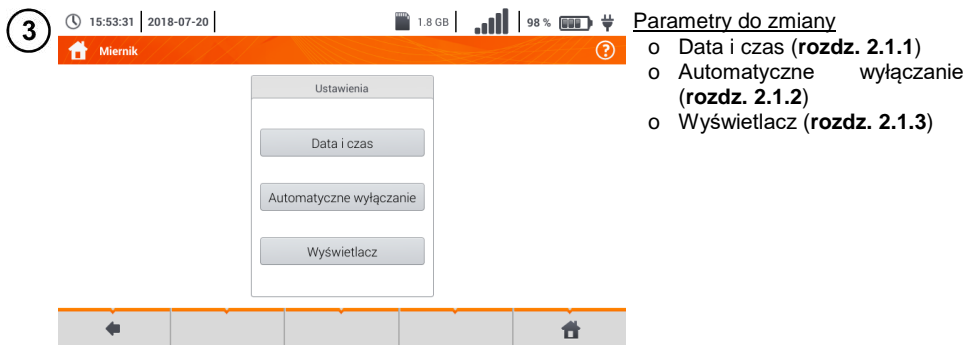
3

15:53:31 | 2018-07-20 | 1.8 GB | 98 %

Miernik

Ustawienia

Data i czas

Automatyczne wyłączanie

Wyświetlacz

Parametry do zmiany
o Data i czas (**rozdz. 2.1.1**)
o Automatyczne wyłączanie (**rozdz. 2.1.2**)
o Wyświetlacz (**rozdz. 2.1.3**)